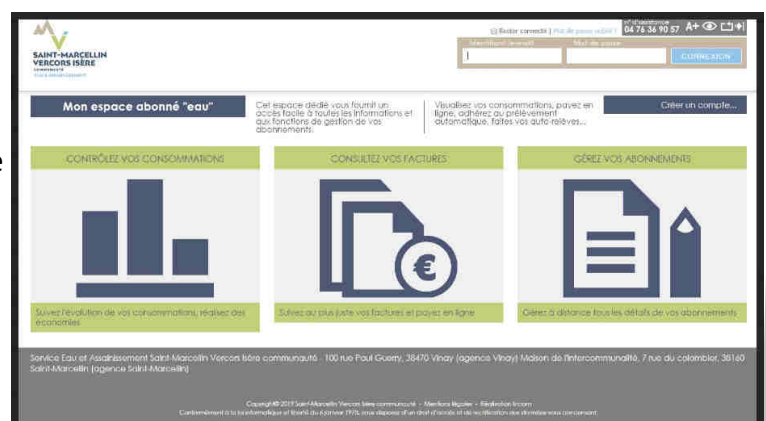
SAINT-MARCELLIN VERCORS ISÈRE
COMMUNAUTÉ
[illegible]

Rester connecté | Mot de passe oublié ?
N° d'assistance
04 76 36 90 57
A+
Identifiant (email)
Mot de passe
CONNEXION

Mon espace abonné "eau"

Cet espace dédié vous fournit un accès facile à toutes les informations et aux fonctions de gestion de vos abonnements.

Visualisez vos consommations, payez en ligne, adhérez au prélèvement automatique, faites vos auto-relevés...

Créer un compte...

CONTRÔLEZ VOS CONSOMMATIONS

CONSULTEZ VOS FACTURES

GÉREZ VOS ABONNEMENTS

Suivez l'évolution de vos consommations, réalisez des économies

Suivez au plus juste vos factures et payez en ligne

Gérez à distance tous les détails de vos abonnements

Service Eau et Assainissement Saint-Marcellin Vercors Isère communauté - 100 rue Paul Guerry, 38470 Vinay (agence Vinay) Maison de l'intercommunalité, 7 rue du colombier, 38160 Saint-Marcellin (agence Saint-Marcellin)

Copyright © 2019 Saint-Marcellin Vercors Isère communauté - Mentions légales - Réalisation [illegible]
Conformément à la loi informatique et libertés du 6 janvier 1978, vous disposez d'un droit d'accès et de rectification des données vous concernant.